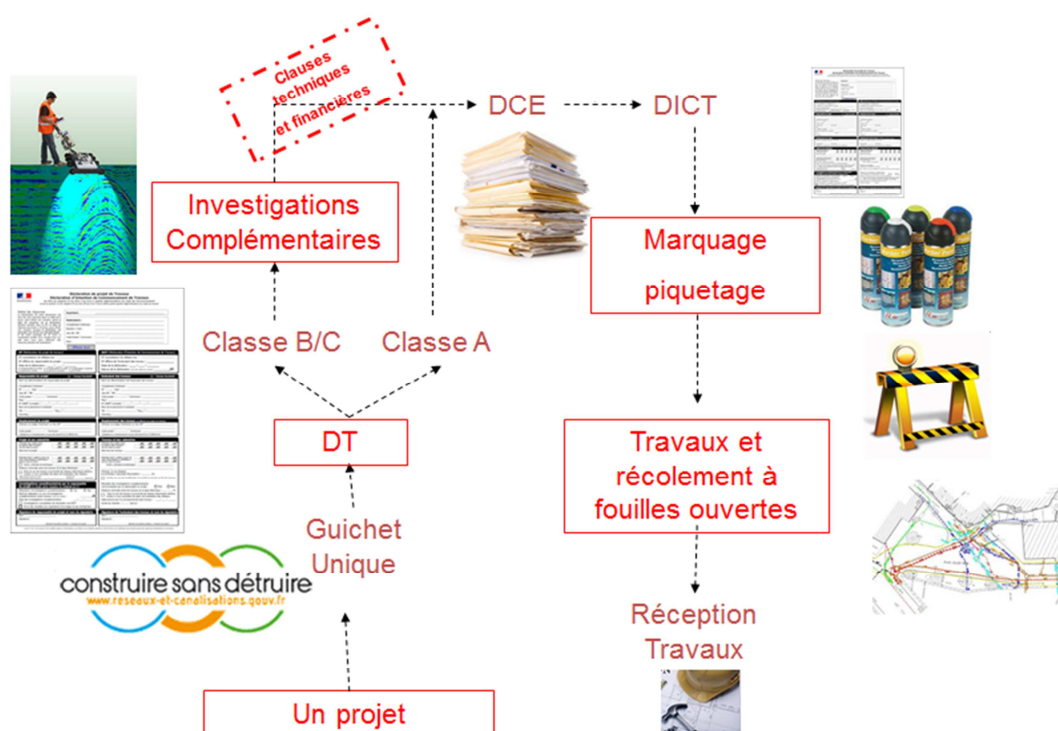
Clauses techniques et financières

DCE

DICT

Investigations Complémentaires

Marquage piquetage

Classe B/C

Classe A

DT

Travaux et récolement à fouilles ouvertes

Guichet Unique

construire sans détruire
www.reseaux-et-canalisations.gouv.fr

Réception Travaux

Un projet